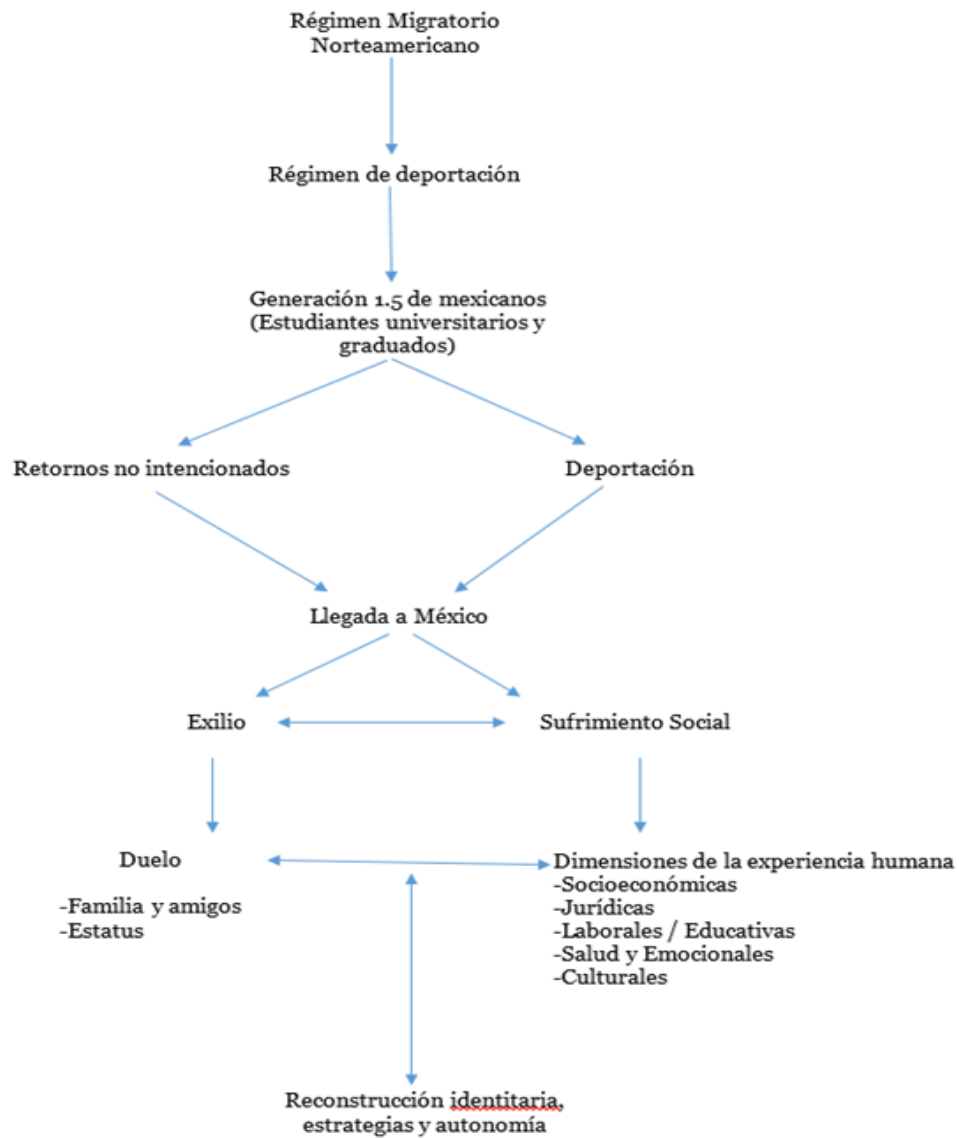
Régimen Migratorio Norteamericano

Régimen de deportación

Generación 1.5 de mexicanos (Estudiantes universitarios y graduados)

Retornos no intencionados

Deportación

Llegada a México

Exilio

Sufrimiento Social

Duelo

-Familia y amigos
-Estatus

Dimensiones de la experiencia humana
-Socioeconómicas
-Jurídicas
-Laborales / Educativas
-Salud y Emocionales
-Culturales

Reconstrucción identitaria, estrategias y autonomía